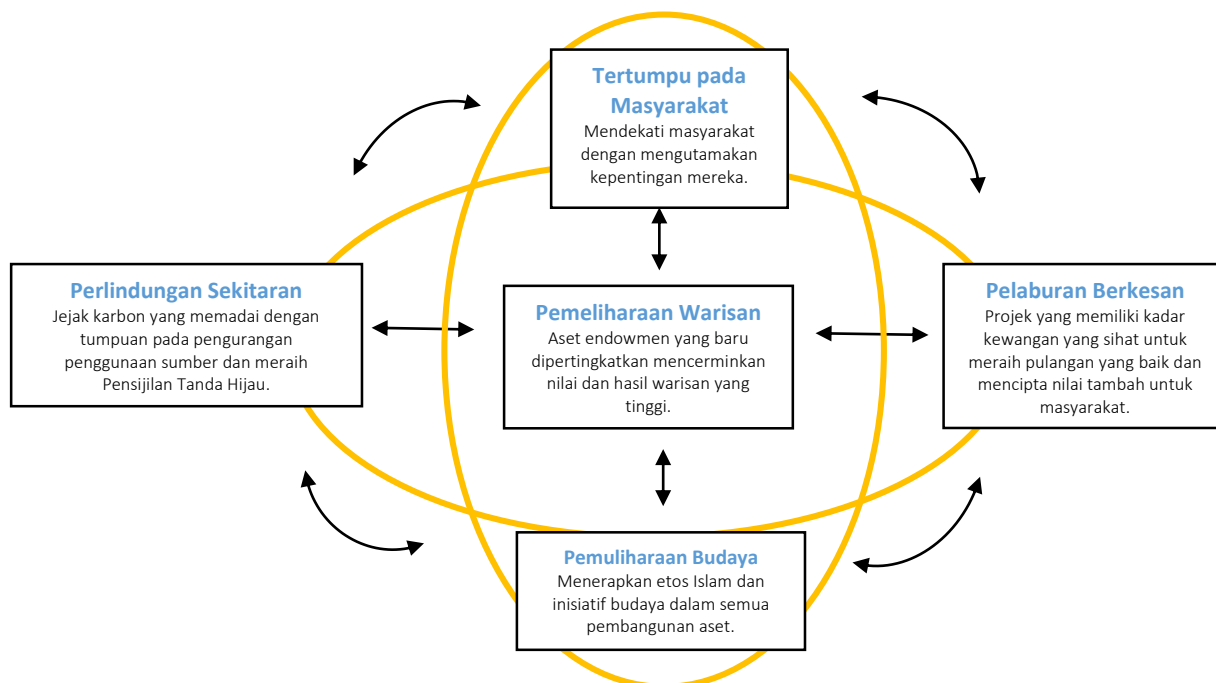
Tertumpu pada Masyarakat
Mendekati masyarakat dengan mengutamakan kepentingan mereka.

Perlindungan Sekitaran
Jejak karbon yang memadai dengan tumpuan pada pengurangan penggunaan sumber dan meraih Pensijilan Tanda Hijau.

Pemeliharaan Warisan
Aset endowmen yang baru dipertingkatkan mencerminkan nilai dan hasil warisan yang tinggi.

Pelaburan Berkesan
Projek yang memiliki kadar kewangan yang sihat untuk meraih pulangan yang baik dan mencipta nilai tambah untuk masyarakat.

Pemuliharaan Budaya
Menerapkan etos Islam dan inisiatif budaya dalam semua pembangunan aset.